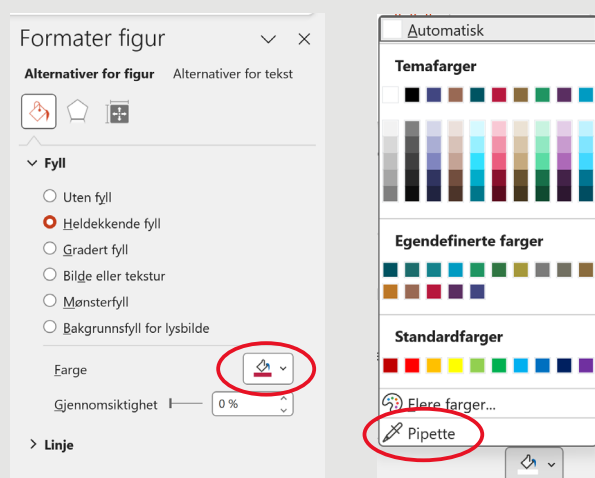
Formater figur

Alternativer for figur Alternativer for tekst

Fyll

Uten fyll

Heldekkende fyll

Gradert fyll

Bilde eller tekstur

Mønsterfyll

Bakgrunnsfyll for lysbilde

Farge

Gjennomsiktighet 0 %

Linje

Automatisk

Temafarger

Egendefinerte farger

Standardfarger

Flere farger...

Pipette